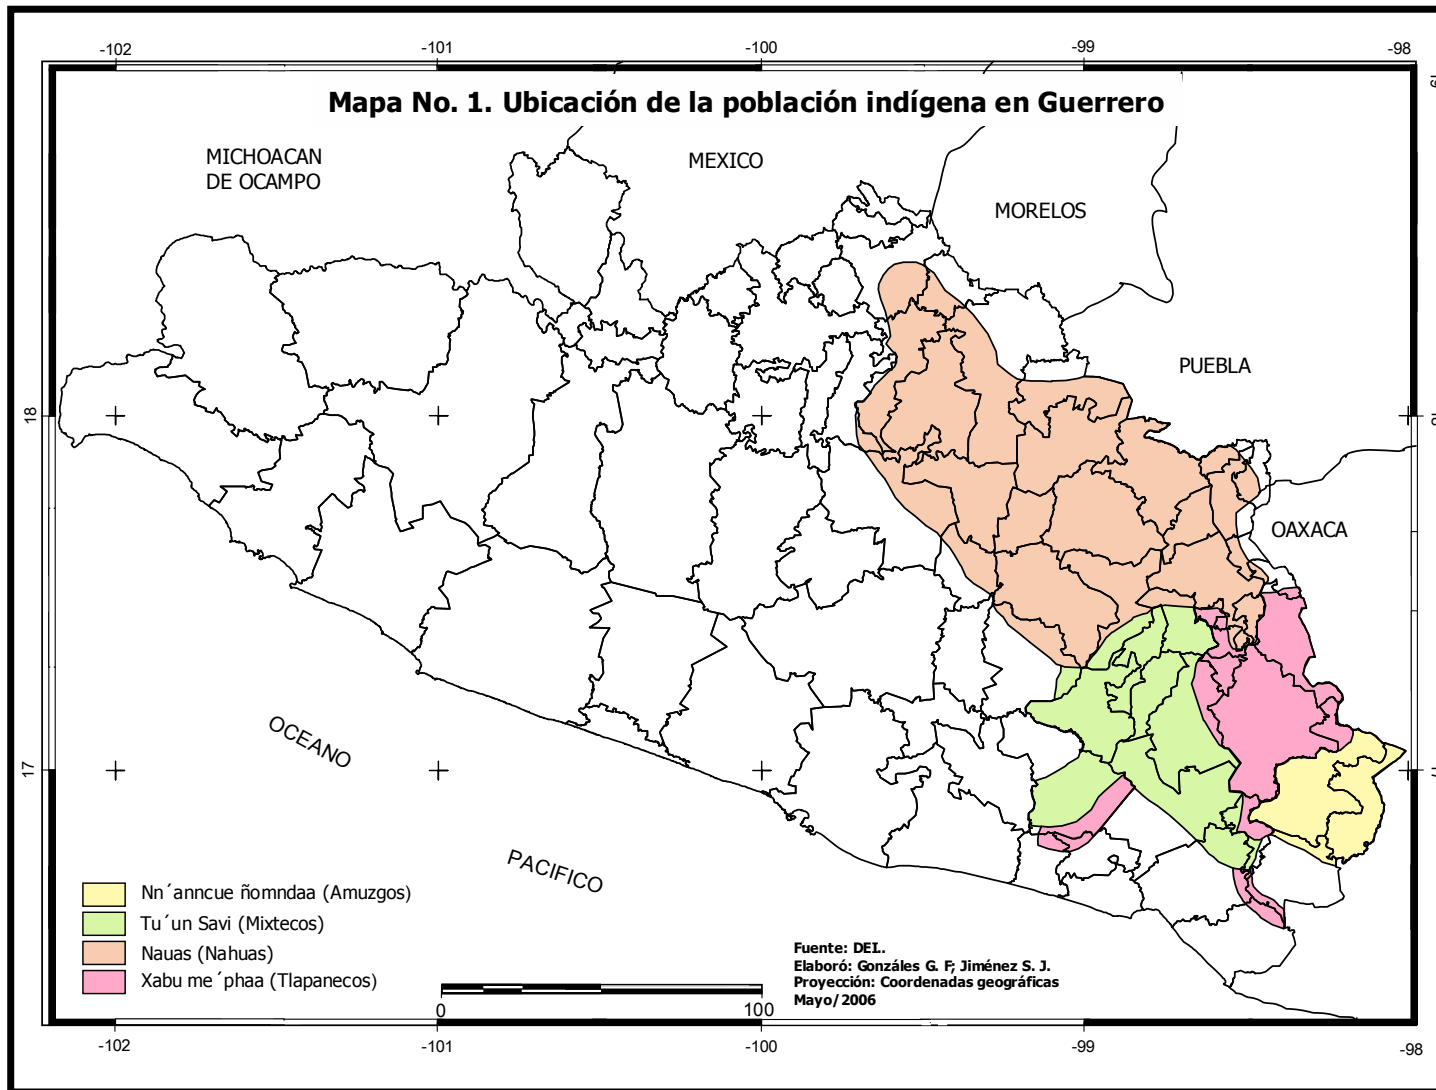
-102 -101 -100 -99 -98

Mapa No. 1. Ubicación de la población indígena en Guerrero

MICHOACAN DE OCAMPO

MEXICO

MORELOS

PUEBLA

OAXACA

18

17

OCEANO

PACIFICO

Nn´anncue ñomndaa (Amuzgos)
Tu´un Savi (Mixtecos)
Nauas (Nahuas)
Xabu me´phaa (Tlapanecos)

0 100

Fuente: DEI.
Elaboró: Gonzáles G. F; Jiménez S. J.
Proyección: Coordenadas geográficas
Mayo/2006

-102 -101 -100 -99 -98